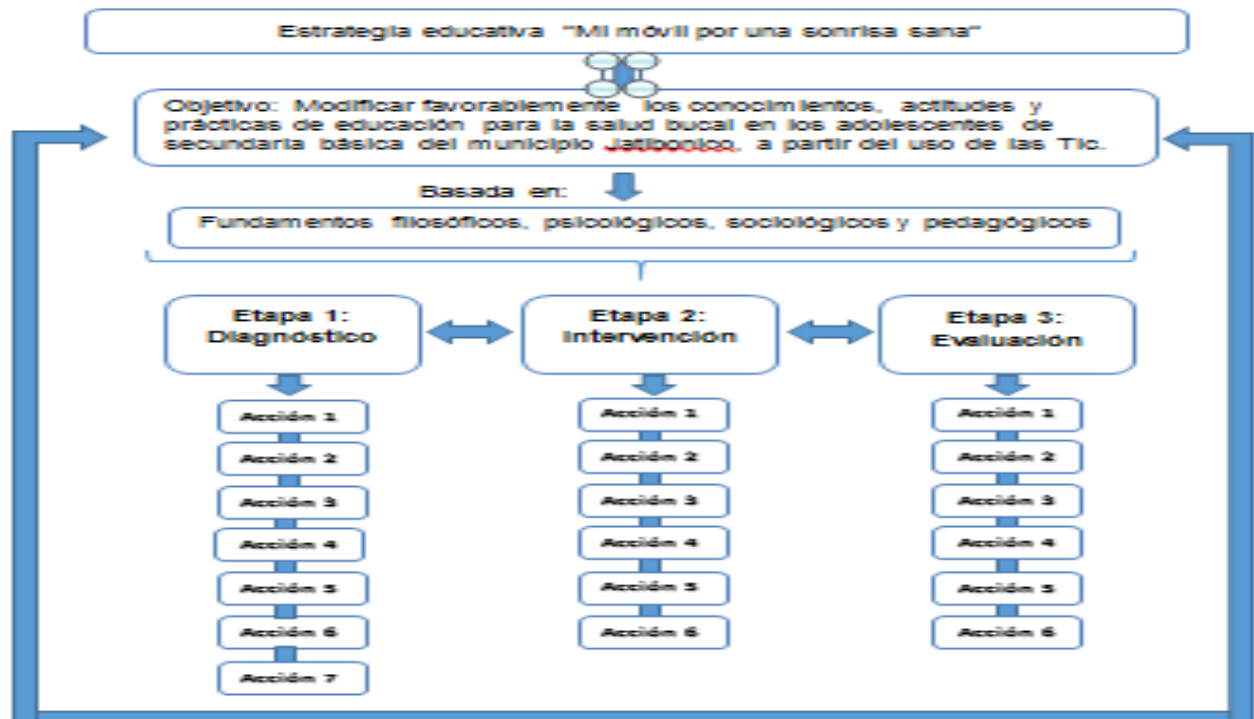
Estrategia educativa "Mi móvil por una sonrisa sana"

Objetivo: Modificar favorablemente los conocimientos, actitudes y prácticas de educación para la salud bucal en los adolescentes de secundaria básica del municipio Jatibonico, a partir del uso de las Tic.

Basada en:

Fundamentos filosóficos, psicológicos, sociológicos y pedagógicos

Etapa 1: Diagnóstico

Acción 1
Acción 2
Acción 3
Acción 4
Acción 5
Acción 6
Acción 7

Etapa 2: Intervención

Acción 1
Acción 2
Acción 3
Acción 4
Acción 5
Acción 6

Etapa 3: Evaluación

Acción 1
Acción 2
Acción 3
Acción 4
Acción 5
Acción 6